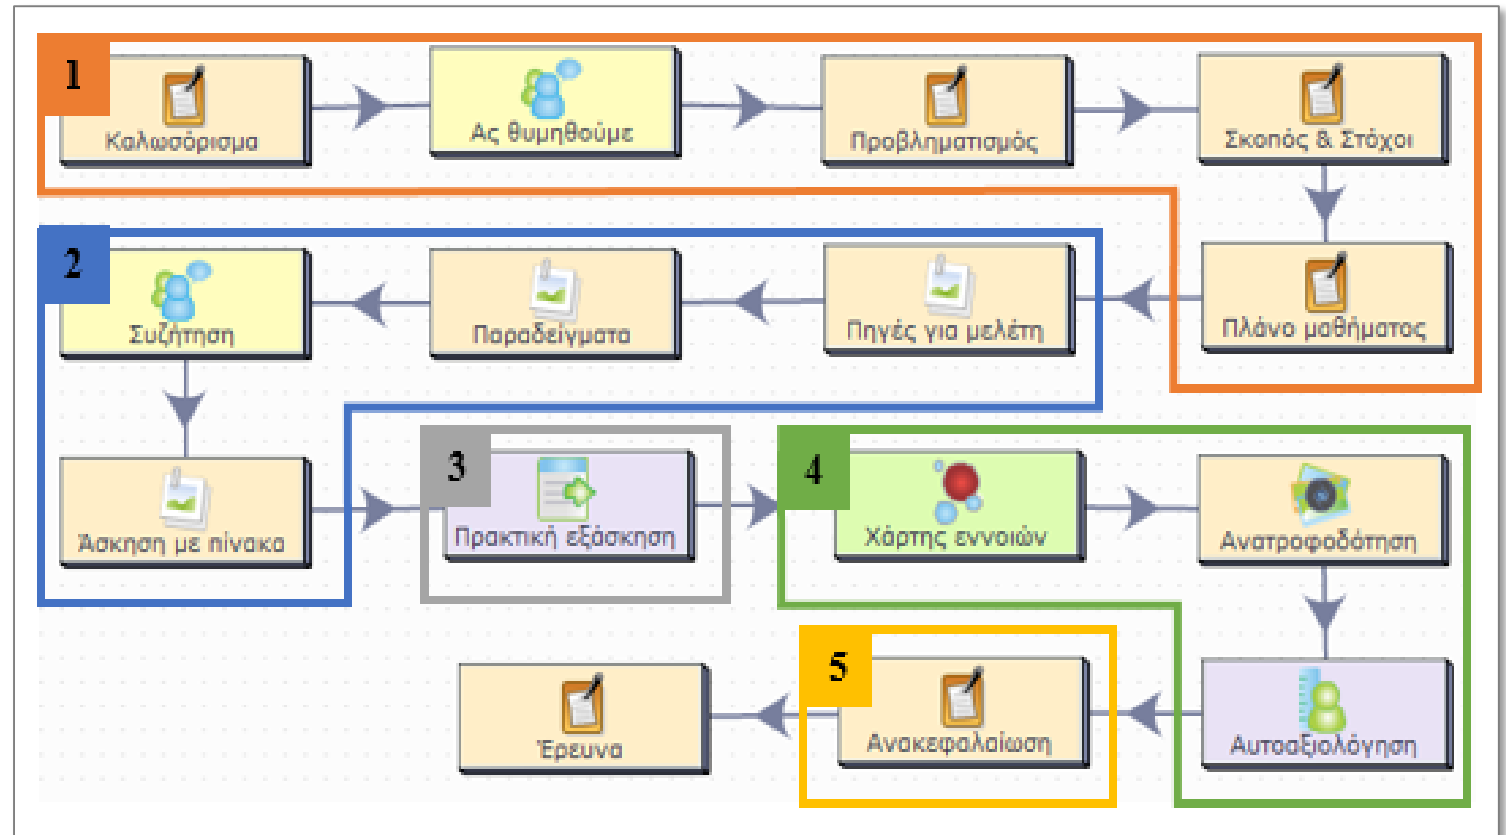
1

Καλωσόρισμα

Ας θυμηθούμε

Προβληματισμός

Σκοπός & Στόχοι

Πλάνο μαθήματος

2

Πηγές για μελέτη

Παραδείγματα

Συζήτηση

Άσκηση με πίνακα

3

Πρακτική εξάσκηση

4

Χάρτης εννοιών

Ανατροφοδότηση

Αυτοαξιολόγηση

5

Ανακεφαλαίωση

Έρευνα